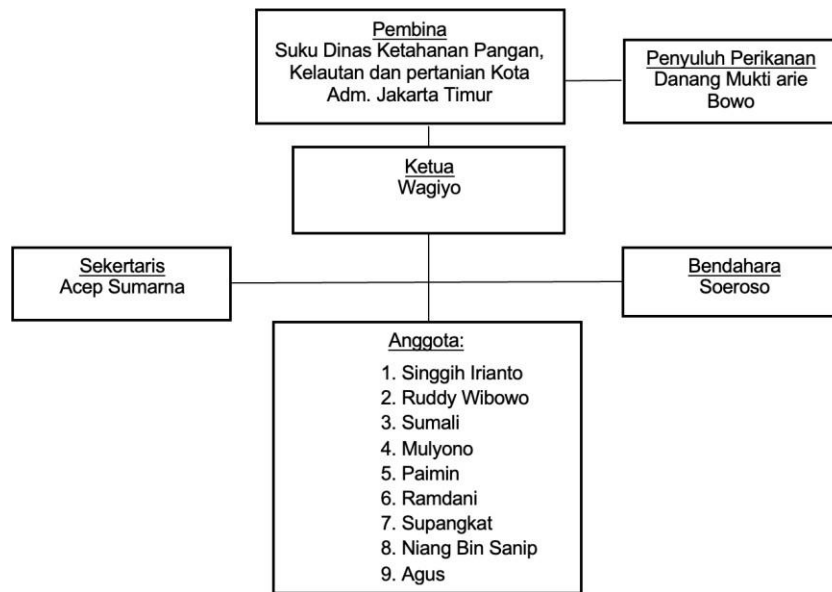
Pembina
Suku Dinas Ketahanan Pangan, Kelautan dan pertanian Kota Adm. Jakarta Timur

Penyuluh Perikanan
Danang Mukti arie Bowo

Ketua
Wagiyo

Sekertaris
Acep Sumarna

Bendahara
Soeroso

Anggota:
1. Singgih Irianto
2. Ruddy Wibowo
3. Sumali
4. Mulyono
5. Paimin
6. Ramdani
7. Supangkat
8. Niang Bin Sanip
9. Agus